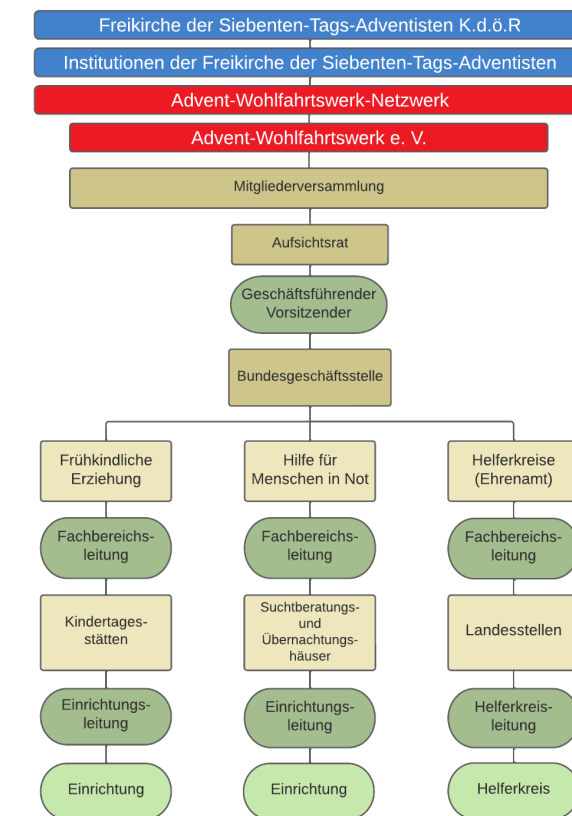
Freikirche der Siebenten-Tags-Adventisten K.d.ö.R

Institutionen der Freikirche der Siebenten-Tags-Adventisten

Advent-Wohlfahrtswerk-Netzwerk

Advent-Wohlfahrtswerk e. V.

Mitgliederversammlung

Aufsichtsrat

Geschäftsführender Vorsitzender

Bundesgeschäftsstelle

Frühkindliche Erziehung

Fachbereichs-leitung

Kindertages-stätten

Einrichtungs-leitung

Einrichtung

Hilfe für Menschen in Not

Fachbereichs-leitung

Suchtberatungs- und Übernachtungs-häuser

Einrichtungs-leitung

Einrichtung

Helferkreise (Ehrenamt)

Fachbereichs-leitung

Landesstellen

Helferkreis-leitung

Helferkreis